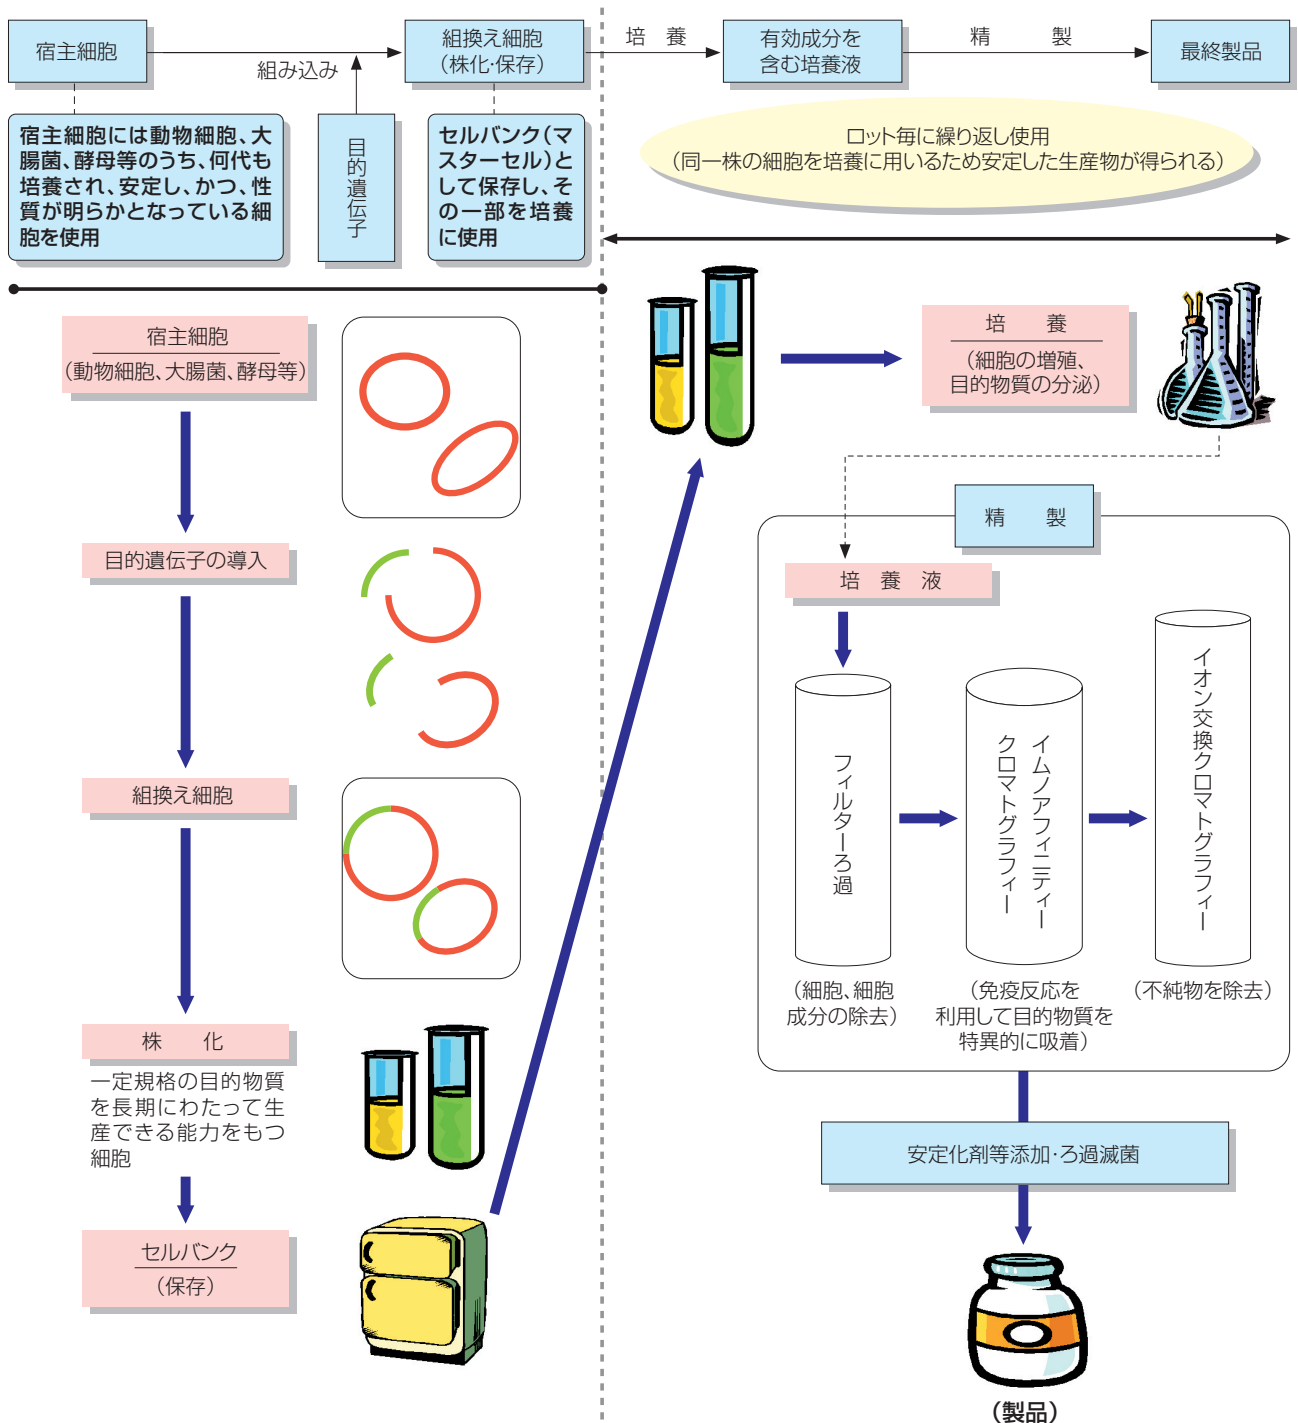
宿主細胞

組み込み

組換え細胞
（株化·保存）

培　養

有効成分を
含む培養液

精　　製

最終製品

宿主細胞には動物細胞、大腸菌、酵母等のうち、何代も培養され、安定し、かつ、性質が明らかとなっている細胞を使用

目的遺伝子

セルバンク（マスターセル）として保存し、その一部を培養に使用

ロット毎に繰り返し使用
（同一株の細胞を培養に用いるため安定した生産物が得られる）

宿主細胞
（動物細胞、大腸菌、酵母等）

目的遺伝子の導入

組換え細胞

株　　化

一定規格の目的物質を長期にわたって生産できる能力をもつ細胞

セルバンク
（保存）

培　　養
（細胞の増殖、目的物質の分泌）

精　　製

培　養　液

フィルターろ過

イムノアフィニティークロマトグラフィー

イオン交換クロマトグラフィー

（細胞、細胞成分の除去）

（免疫反応を利用して目的物質を特異的に吸着）

（不純物を除去）

安定化剤等添加·ろ過滅菌

（製品）